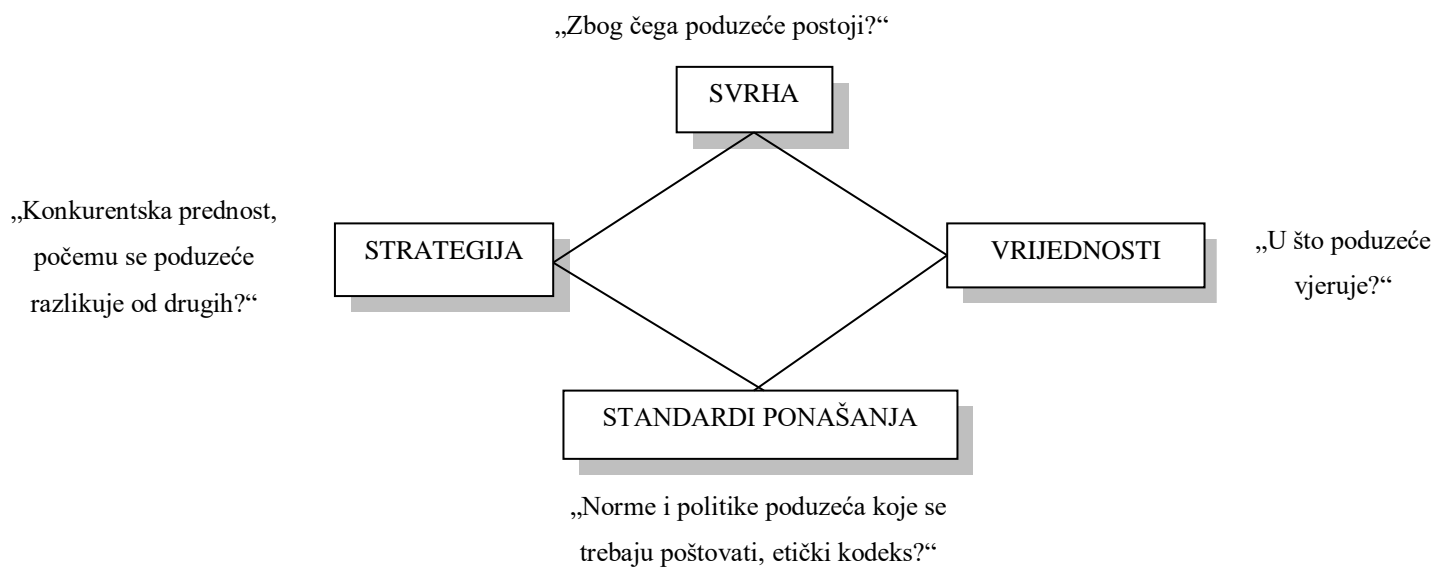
„Zbog čega poduzeće postoji?“

SVRHA

„Konkurentska prednost, počemu se poduzeće razlikuje od drugih?“

STRATEGIJA

VRIJEDNOSTI

„U što poduzeće vjeruje?“

STANDARDI PONAŠANJA

„Norme i politike poduzeća koje se trebaju poštovati, etički kodeks?“